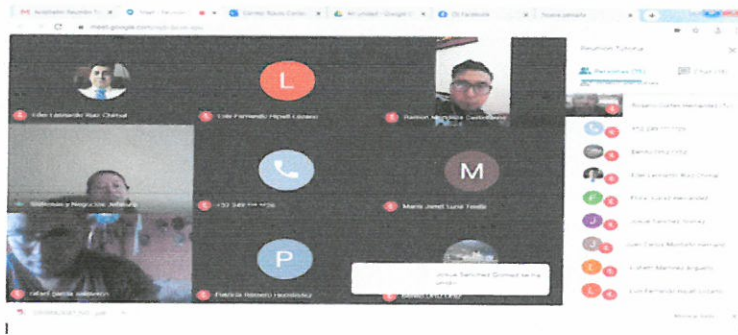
M Aceptado: Reunión Tu ×
Meet - Reunión ×
Correo: Rocío Cortes ×
Mi unidad - Google D ×
(1) Facebook ×
Nueva pestaña ×
meet.google.com

Elier Leonardo Ruiz Chimal
L
Luis Fernando Hipatl Lozano
Ramon Mendoza Castellanos
Reunión Tutoría
Personas (15)
Chat (1)
Rosario Cortés Hernández (Tú)
Bibliomaica Negocios Jehieli
+52 249 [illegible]
M
Maria Janet Luna Tirado
Elier Leonardo Ruiz Chimal
Flora Juárez Hernández
Josue Sanchez Gomez
Juan Carlos Montaño Hernández
Rafael garcia saavedra
P
Patricia Romero Hernández
Josue Sanchez Gomez se ha unido
Luis Fernando Hipatl Lozano
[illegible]
Mostrar todo